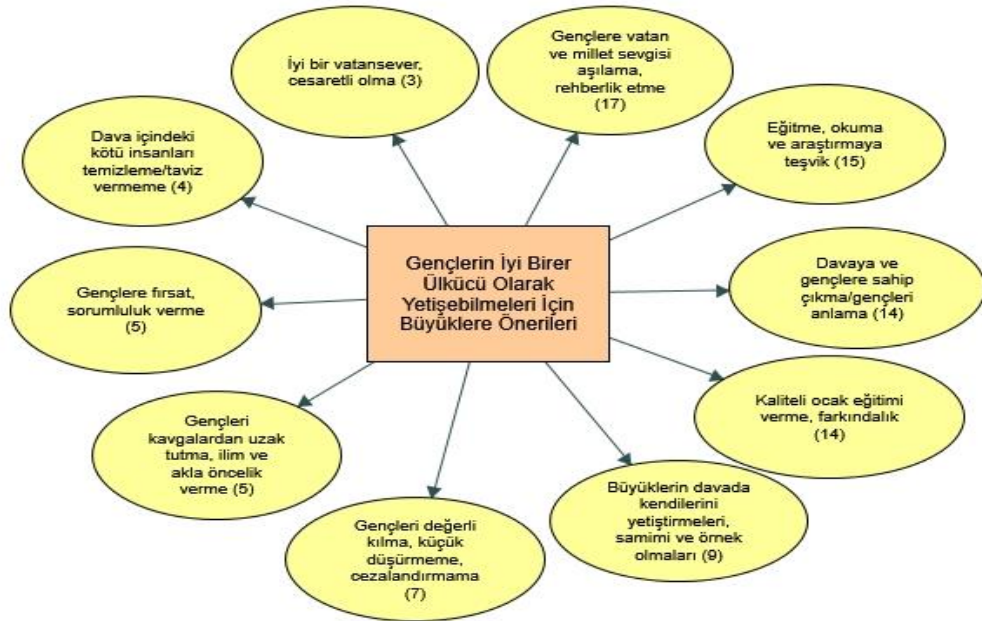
Gençlerin İyi Birer Ülkücü Olarak Yetişebilmeleri İçin Büyüklere Önerileri

İyi bir vatansever, cesaretli olma (3)

Gençlere vatan ve millet sevgisi aşılama, rehberlik etme (17)

Eğitme, okuma ve araştırmaya teşvik (15)

Davaya ve gençlere sahip çıkma/gençleri anlama (14)

Kaliteli ocak eğitimi verme, farkındalık (14)

Büyüklerin davada kendilerini yetiştirmeleri, samimi ve örnek olmaları (9)

Gençleri değerli kılma, küçük düşürmeme, cezalandırmama (7)

Gençleri kavgalardan uzak tutma, ilim ve akla öncelik verme (5)

Gençlere fırsat, sorumluluk verme (5)

Dava içindeki kötü insanları temizleme/taviz vermeme (4)